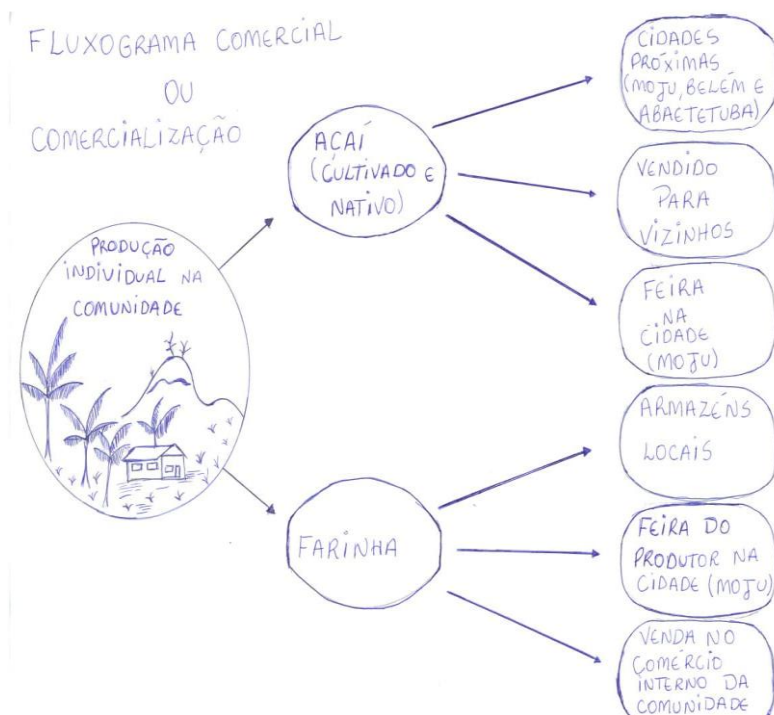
FLUXOGRAMA COMERCIAL
OU
COMERCIALIZAÇÃO

PRODUÇÃO INDIVIDUAL NA COMUNIDADE

AÇAÍ (CULTIVADO E NATIVO)

CIDADES PRÓXIMAS (MOJU, BELÉM E ABAETETUBA)

VENDIDO PARA VIZINHOS

FEIRA NA CIDADE (MOJU)

FARINHA

ARMAZÉNS LOCAIS

FEIRA DO PRODUTOR NA CIDADE (MOJU)

VENDA NO COMÉRCIO INTERNO DA COMUNIDADE